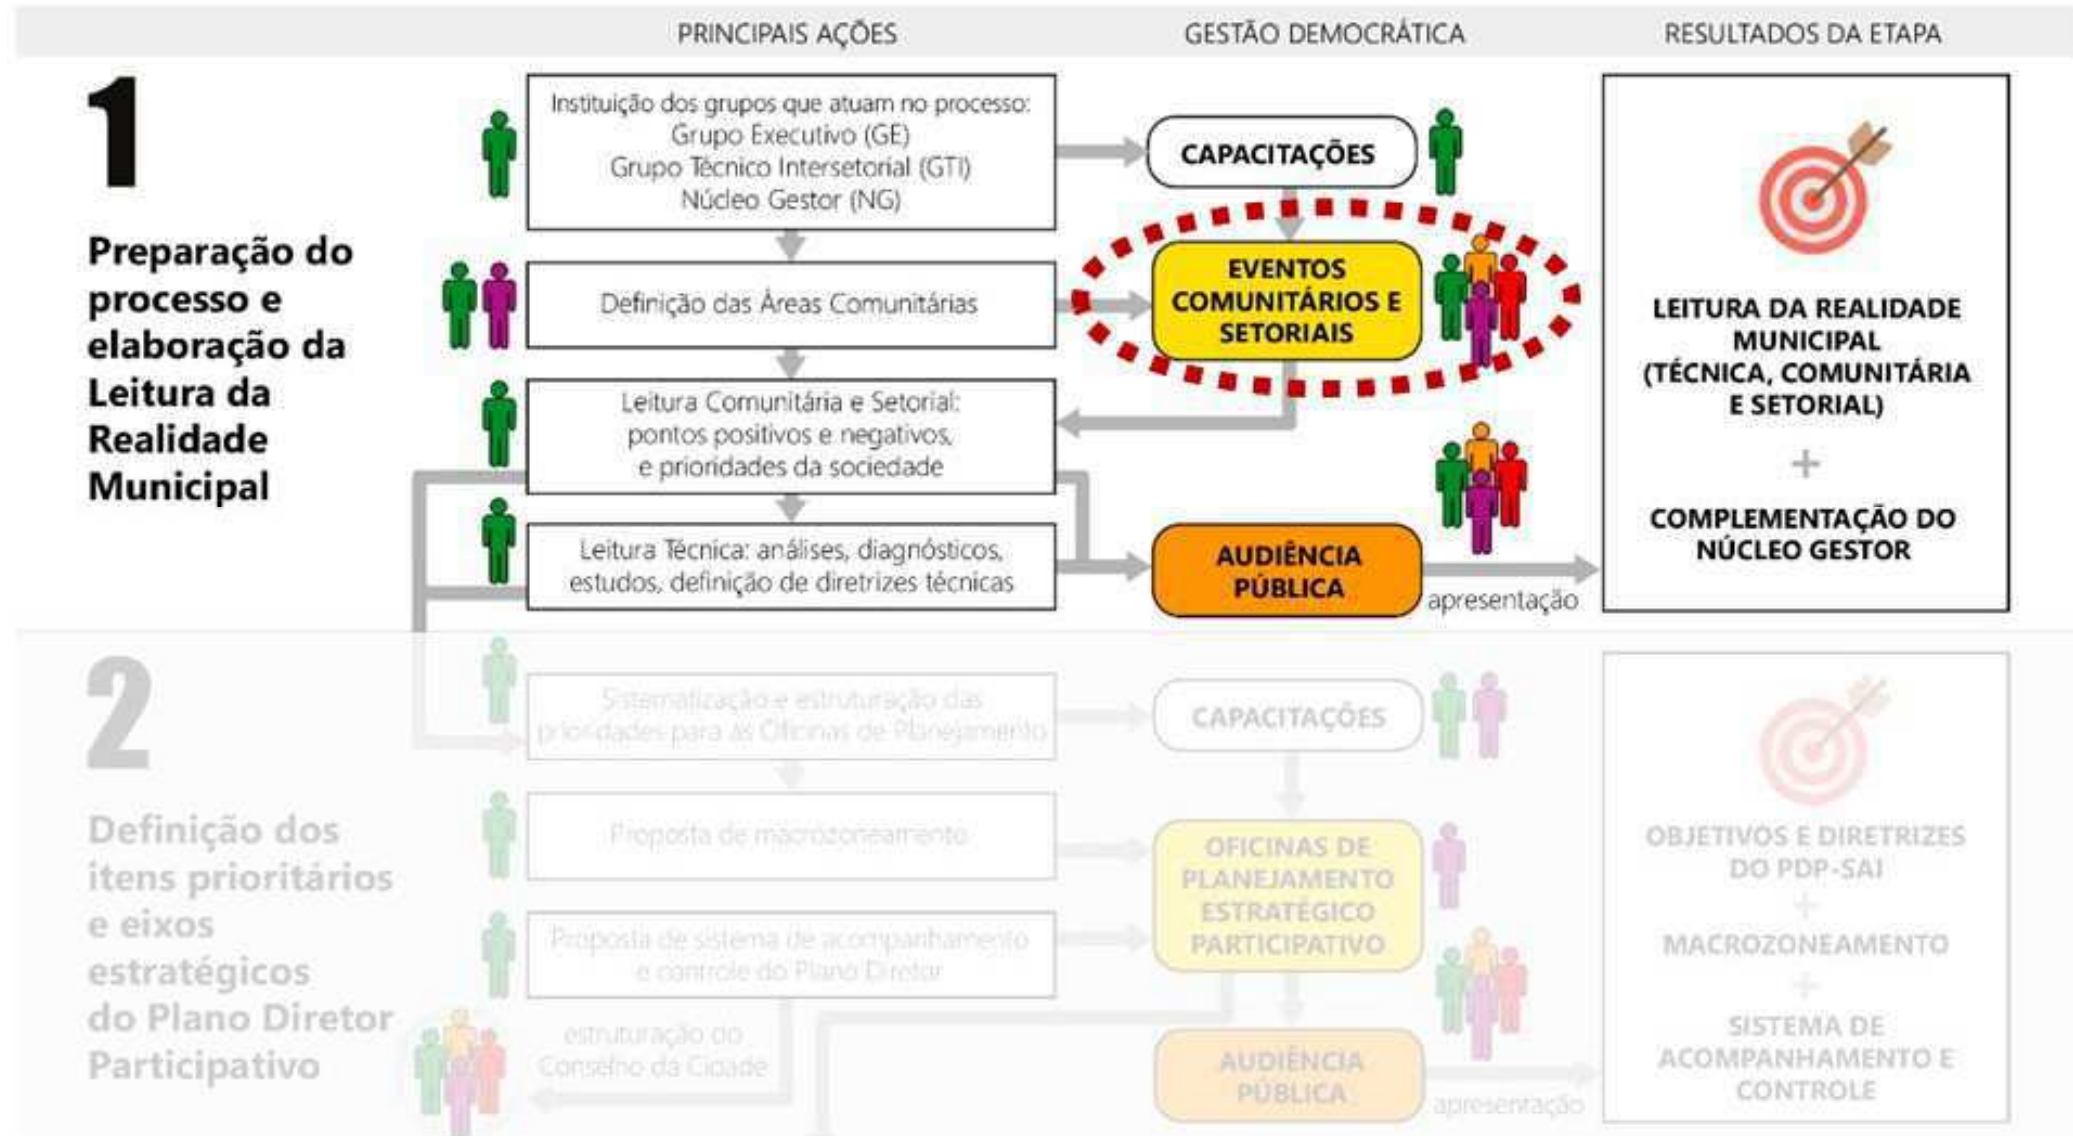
PRINCIPAIS AÇÕES | GESTÃO DEMOCRÁTICA | RESULTADOS DA ETAPA

1

Preparação do processo e elaboração da Leitura da Realidade Municipal

Instituição dos grupos que atuam no processo: Grupo Executivo (GE) Grupo Técnico Intersetorial (GTI) Núcleo Gestor (NG)

CAPACITAÇÕES

Definição das Áreas Comunitárias

EVENTOS COMUNITÁRIOS E SETORIAIS

Leitura Comunitária e Setorial: pontos positivos e negativos, e prioridades da sociedade

Leitura Técnica: análises, diagnósticos, estudos, definição de diretrizes técnicas

AUDIÊNCIA PÚBLICA

apresentação

LEITURA DA REALIDADE MUNICIPAL (TÉCNICA, COMUNITÁRIA E SETORIAL)

+

COMPLEMENTAÇÃO DO NÚCLEO GESTOR

2

Definição dos itens prioritários e eixos estratégicos do Plano Diretor Participativo

Sistematização e estruturação das prioridades para as Oficinas de Planejamento

CAPACITAÇÕES

Proposta de macrozoneamento

OFICINAS DE PLANEJAMENTO ESTRATÉGICO PARTICIPATIVO

Proposta de sistema de acompanhamento e controle do Plano Diretor

estruturação do Conselho da Cidade

AUDIÊNCIA PÚBLICA

apresentação

OBJETIVOS E DIRETRIZES DO PDP-SAI

+

MACROZONEAMENTO

+

SISTEMA DE ACOMPANHAMENTO E CONTROLE